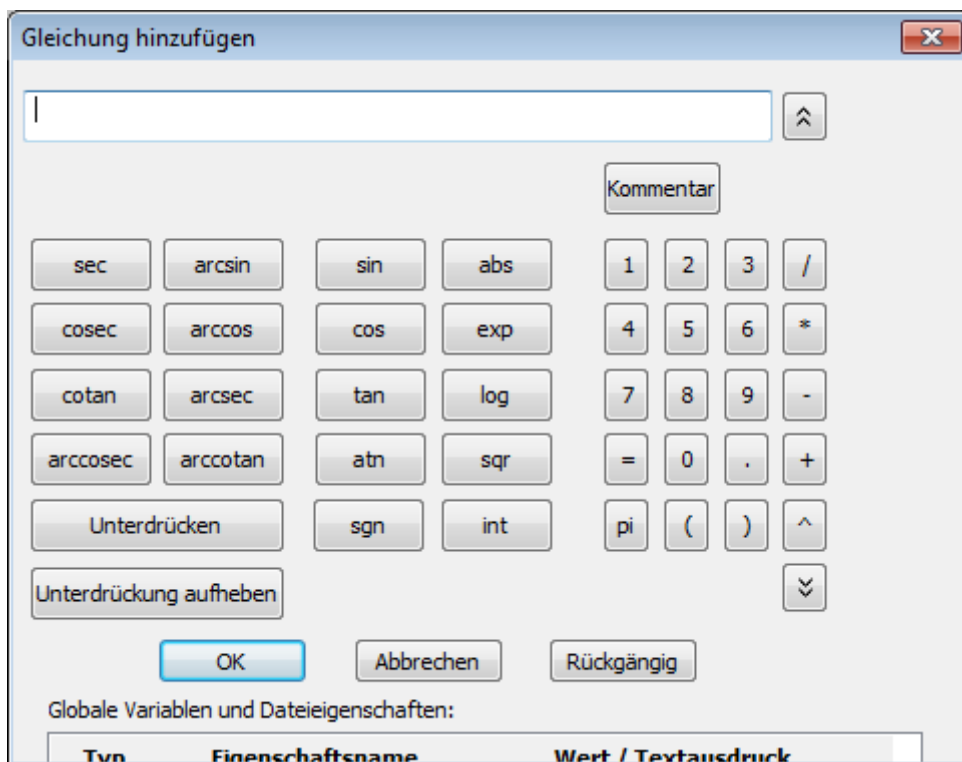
Gleichung hinzufügen

Kommentar

sec arcsin sin abs 1 2 3 /

cosec arccos cos exp 4 5 6 *

cotan arcsec tan log 7 8 9 -

arccosec arccotan atn sqr = 0 . +

Unterdrücken sgn int pi ( ) ^

Unterdrückung aufheben

OK Abbrechen Rückgängig

Globale Variablen und Dateieigenschaften:

| Typ | Eigenschaftsname | Wert / Textausdruck |
|---|---|---|